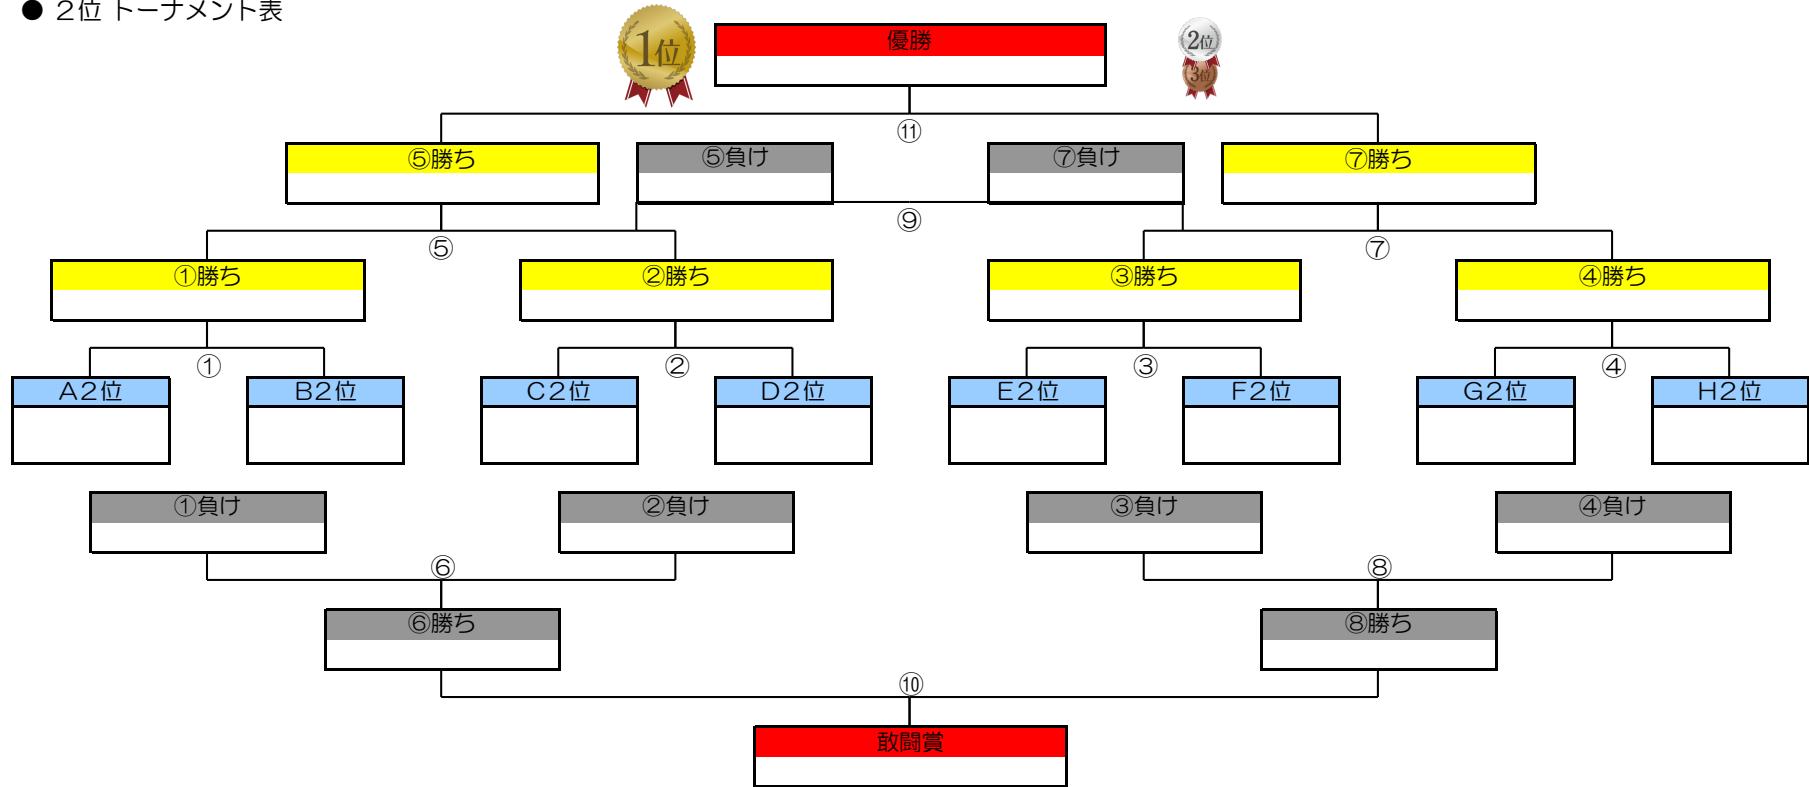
● ２位 トーナメント表

1位

優勝

2位
3位

⑪

⑤勝ち

⑤負け

⑦負け

⑦勝ち

⑨

⑤

⑦

①勝ち

②勝ち

③勝ち

④勝ち

①

②

③

④

A２位

B２位

C２位

D２位

E２位

F２位

G２位

H２位

①負け

②負け

③負け

④負け

⑥

⑧

⑥勝ち

⑧勝ち

⑩

敢闘賞